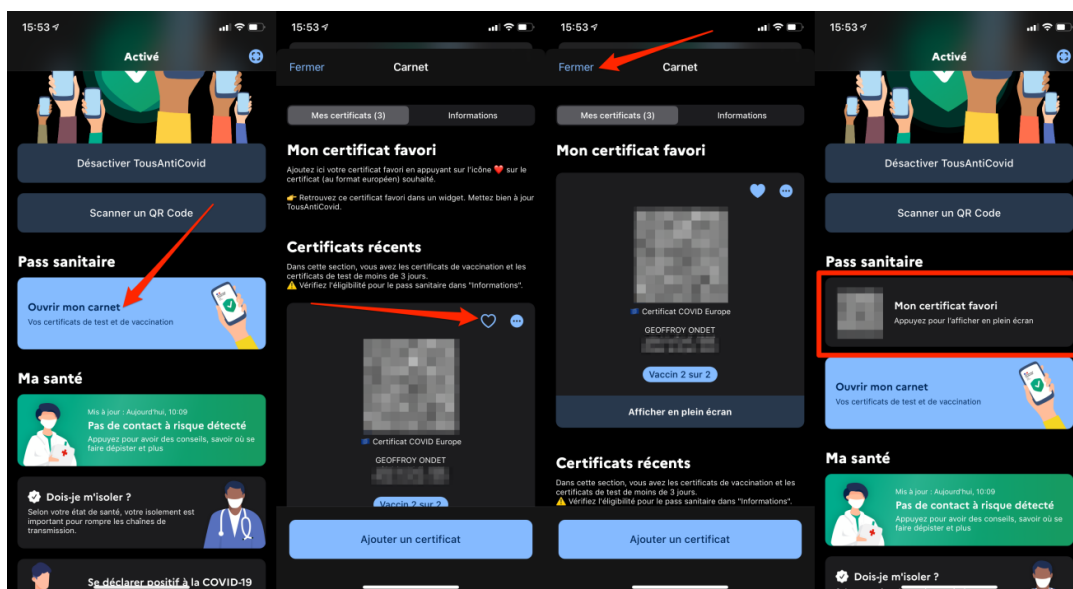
15:53

Activé

Désactiver TousAntiCovid

Scanner un QR Code

Pass sanitaire

Ouvrir mon carnet
Vos certificats de test et de vaccination

Ma santé

Mis à jour : Aujourd'hui, 10:09
Pas de contact à risque détecté
Appuyez pour avoir des conseils, savoir où se faire dépister et plus

Dois-je m'isoler ?
Selon votre état de santé, votre isolement est important pour rompre les chaînes de transmission.

Se déclarer positif à la COVID-19

15:53

Fermer Carnet

Mes certificats (3) Informations

Mon certificat favori

Ajoutez ici votre certificat favori en appuyant sur l'icône ❤️ sur le certificat (au format européen) souhaité.

👉 Retrouvez ce certificat favori dans un widget. Mettez bien à jour TousAntiCovid.

Certificats récents

Dans cette section, vous avez les certificats de vaccination et les certificats de test de moins de 3 jours.
⚠️ Vérifiez l'éligibilité pour le pass sanitaire dans "Informations".

Certificat COVID Europe
GEOFFROY ONDET

Vaccin 2 sur 2

Ajouter un certificat

15:53

Fermer Carnet

Mes certificats (3) Informations

Mon certificat favori

Certificat COVID Europe
GEOFFROY ONDET

Vaccin 2 sur 2

Afficher en plein écran

Certificats récents

Dans cette section, vous avez les certificats de vaccination et les certificats de test de moins de 3 jours.
⚠️ Vérifiez l'éligibilité pour le pass sanitaire dans "Informations".

Ajouter un certificat

15:53

Activé

Désactiver TousAntiCovid

Scanner un QR Code

Pass sanitaire

Mon certificat favori
Appuyez pour l'afficher en plein écran

Ouvrir mon carnet
Vos certificats de test et de vaccination

Ma santé

Mis à jour : Aujourd'hui, 10:09
Pas de contact à risque détecté
Appuyez pour avoir des conseils, savoir où se faire dépister et plus

Dois-je m'isoler ?